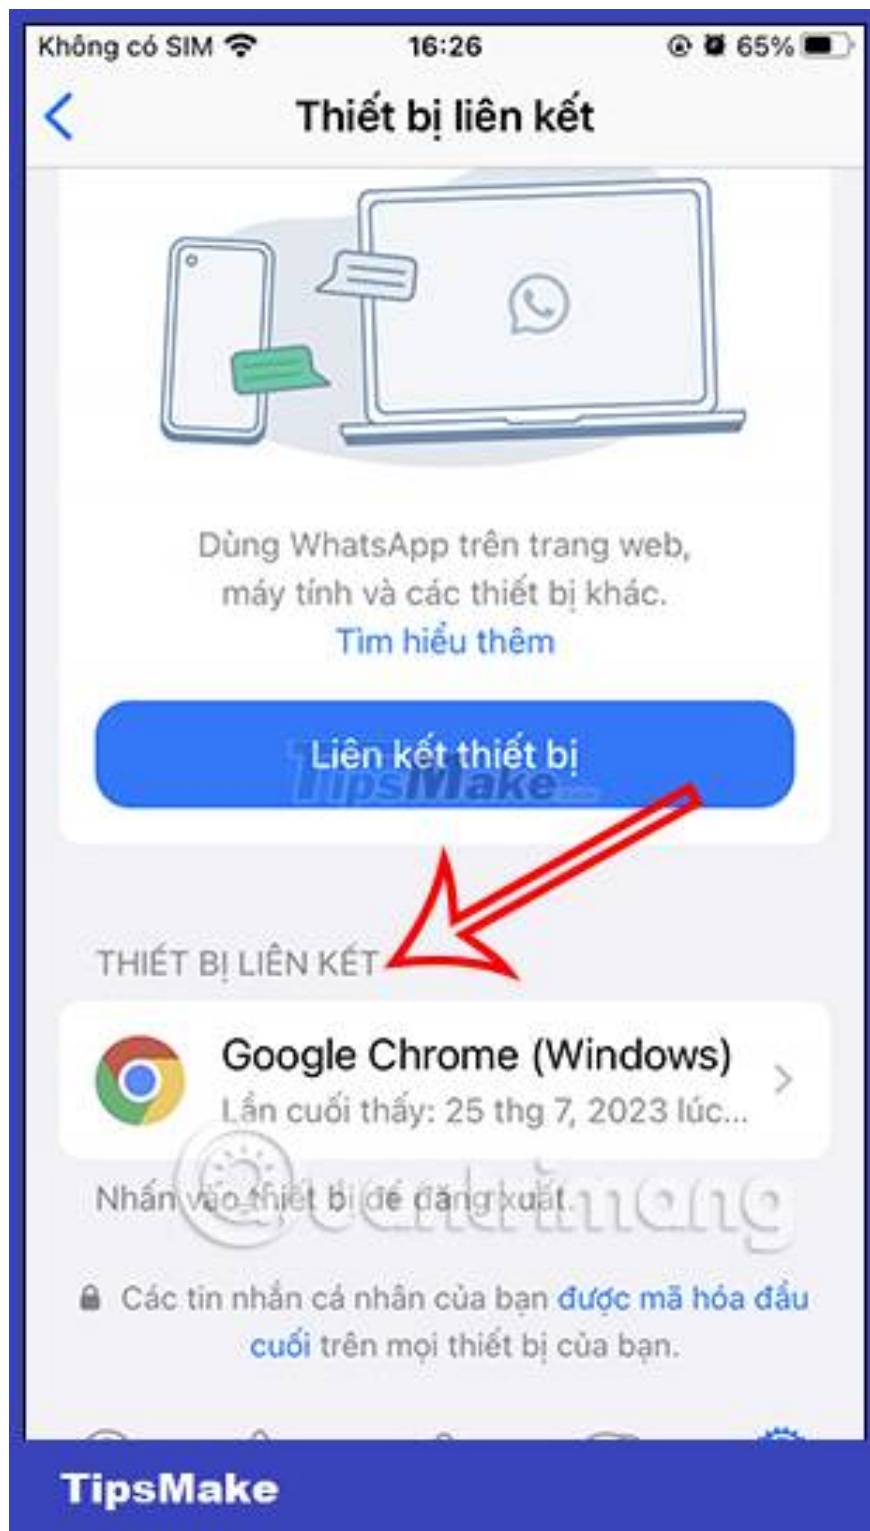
Không có SIM 16:26 65%

Thiết bị liên kết

Dùng WhatsApp trên trang web, máy tính và các thiết bị khác.
Tìm hiểu thêm

Liên kết thiết bị

TipsMake

THIẾT BỊ LIÊN KẾT

Google Chrome (Windows)
Lần cuối thấy: 25 thg 7, 2023 lúc...

Nhấn vào thiết bị để đăng xuất.

Quantrimang

Các tin nhắn cá nhân của bạn được mã hóa đầu cuối trên mọi thiết bị của bạn.

TipsMake